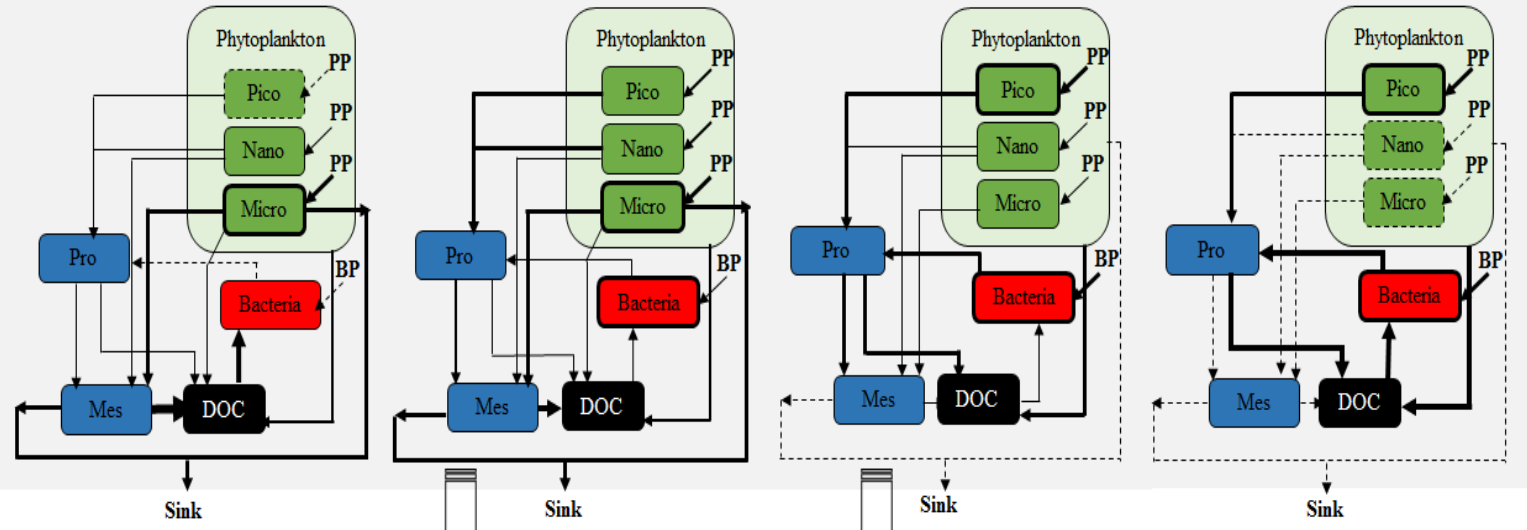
Phytoplankton
Pico
PP
Nano
PP
Micro
PP
Pro
Bacteria
BP
Mes
DOC
Sink

Phytoplankton
Pico
PP
Nano
PP
Micro
PP
Pro
Bacteria
BP
Mes
DOC
Sink

Phytoplankton
Pico
PP
Nano
PP
Micro
PP
Pro
Bacteria
BP
Mes
DOC
Sink

Phytoplankton
Pico
PP
Nano
PP
Micro
PP
Pro
Bacteria
BP
Mes
DOC
Sink